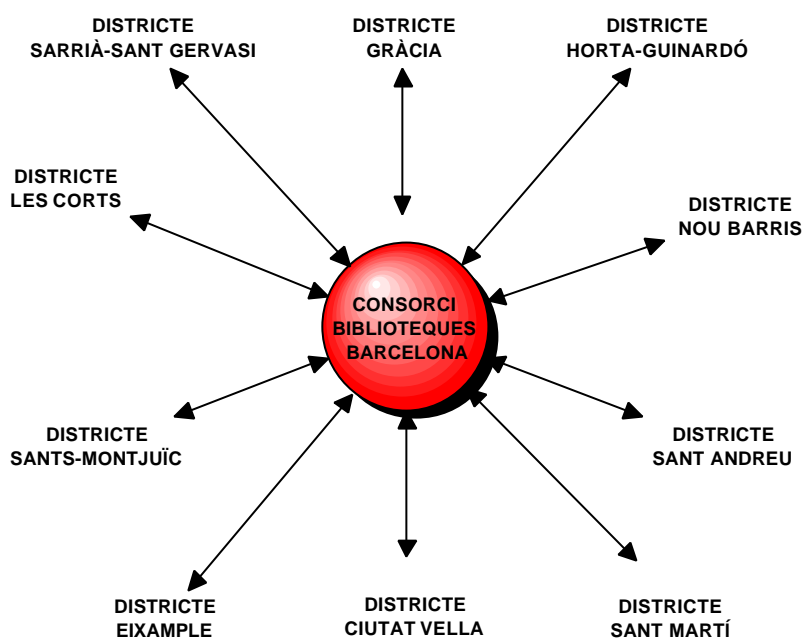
DISTRICTE
SARRIÀ-SANT GERVASI

DISTRICTE
GRÀCIA

DISTRICTE
HORTA-GUINARDÓ

DISTRICTE
LES CORTS

DISTRICTE
NOU BARRIS

CONSORCI
BIBLIOTEQUES
BARCELONA

DISTRICTE
SANTS-MONTJUÏC

DISTRICTE
SANT ANDREU

DISTRICTE
EIXAMPLE

DISTRICTE
CIUTAT VELLA

DISTRICTE
SANT MARTÍ